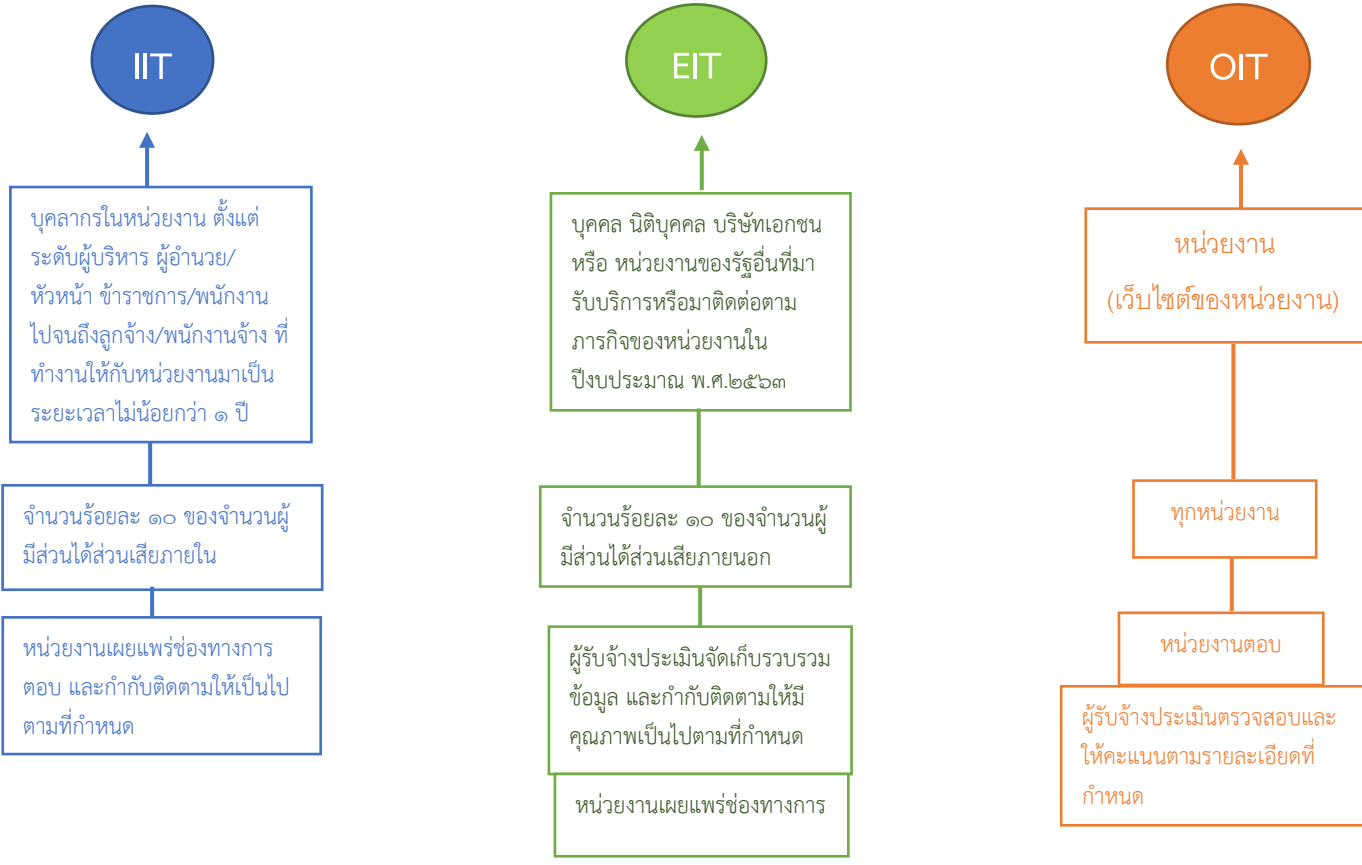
IIT

บุคลากรในหน่วยงาน ตั้งแต่ระดับผู้บริหาร ผู้อำนวย/หัวหน้า ข้าราชการ/พนักงานไปจนถึงลูกจ้าง/พนักงานจ้าง ที่ทำงานให้กับหน่วยงานมาเป็นระยะเวลาไม่น้อยกว่า ๑ ปี

จำนวนร้อยละ ๑๐ ของจำนวนผู้มีส่วนได้ส่วนเสียภายใน

หน่วยงานเผยแพร่ช่องทางการตอบ และกำกับติดตามให้เป็นไปตามที่กำหนด

EIT

บุคคล นิติบุคคล บริษัทเอกชน หรือ หน่วยงานของรัฐอื่นที่มารับบริการหรือมาติดต่อตามภารกิจของหน่วยงานในปีงบประมาณ พ.ศ.๒๕๖๓

จำนวนร้อยละ ๑๐ ของจำนวนผู้มีส่วนได้ส่วนเสียภายนอก

ผู้รับจ้างประเมินจัดเก็บรวบรวมข้อมูล และกำกับติดตามให้มีคุณภาพเป็นไปตามที่กำหนด

หน่วยงานเผยแพร่ช่องทางการ

OIT

หน่วยงาน
(เว็บไซต์ของหน่วยงาน)

ทุกหน่วยงาน

หน่วยงานตอบ

ผู้รับจ้างประเมินตรวจสอบและให้คะแนนตามรายละเอียดที่กำหนด